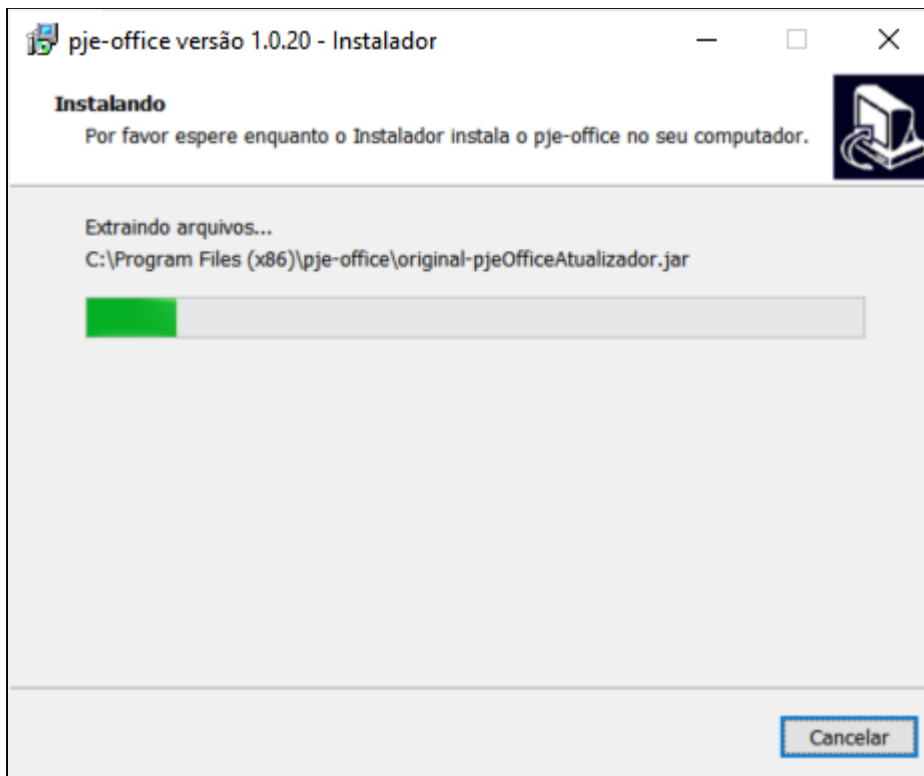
pje-office versão 1.0.20 - Instalador

Instalando
Por favor espere enquanto o Instalador instala o pje-office no seu computador.

Extraindo arquivos...
C:\Program Files (x86)\pje-office\original-pjeOfficeAtualizador.jar

Cancelar